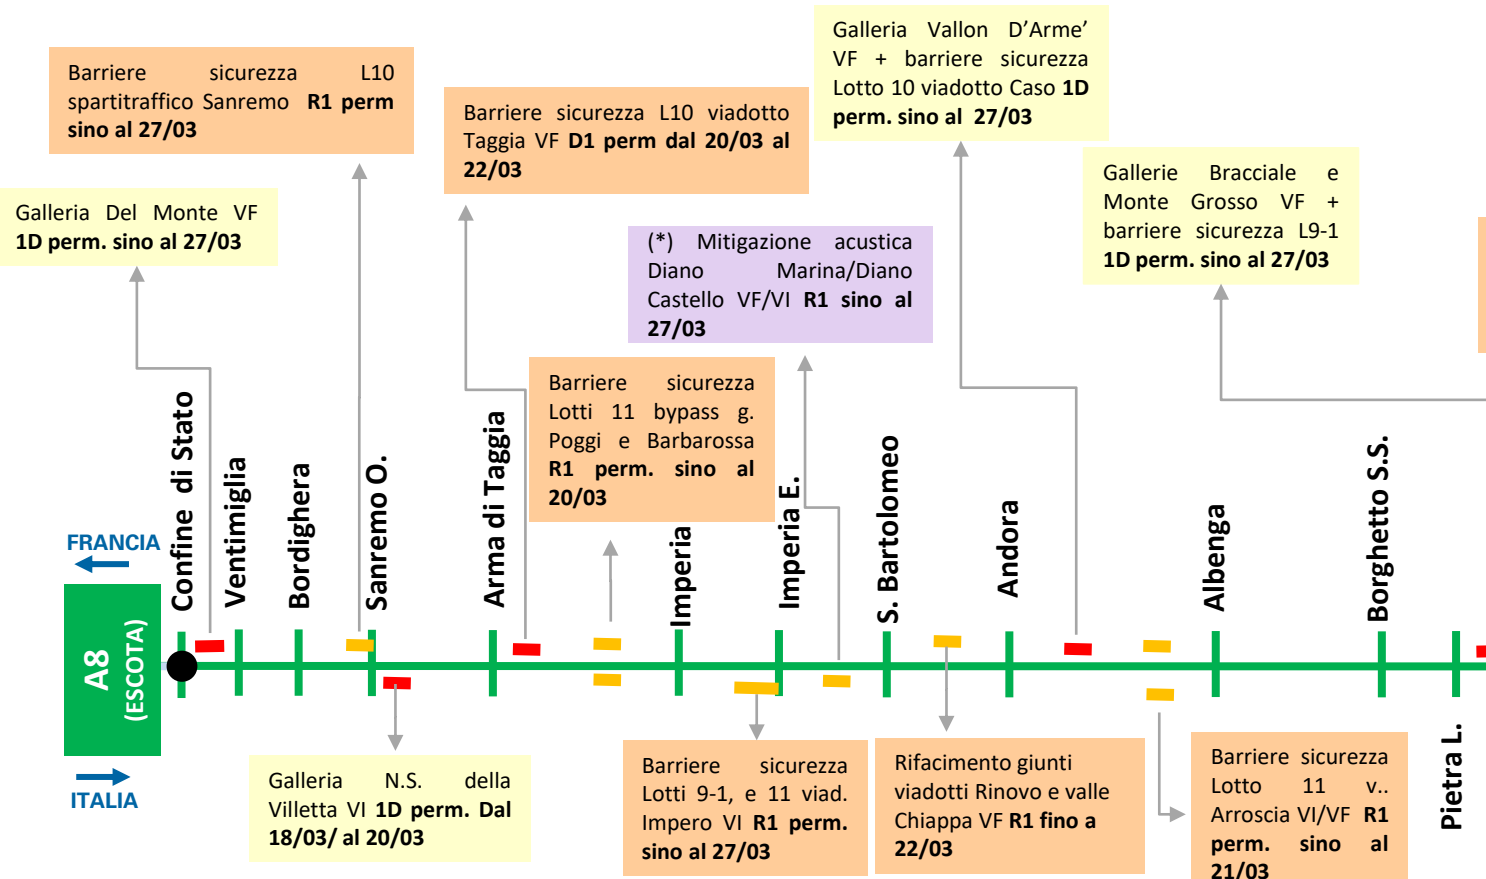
Barriere sicurezza L10 spartitraffico Sanremo **R1 perm sino al 27/03**

Barriere sicurezza L10 viadotto Taggia VF **D1 perm dal 20/03 al 22/03**

Galleria Vallon D'Arme' VF + barriere sicurezza Lotto 10 viadotto Caso **1D perm. sino al 27/03**

Gallerie Bracciale e Monte Grosso VF + barriere sicurezza L9-1 **1D perm. sino al 27/03**

Galleria Del Monte VF **1D perm. sino al 27/03**

(*) Mitigazione acustica Diano Marina/Diano Castello VF/VI **R1 sino al 27/03**

Barriere sicurezza Lotti 11 bypass g. Poggi e Barbarossa **R1 perm. sino al 20/03**

FRANCIA

Confine di Stato

Ventimiglia

Bordighera

Sanremo O.

Arma di Taggia

Imperia

Imperia E.

S. Bartolomeo

Andora

Albenga

Borghetto S.S.

A8 (ESCOTA)

ITALIA

Pietra L.

Galleria N.S. della Villetta VI **1D perm. Dal 18/03/ al 20/03**

Barriere sicurezza Lotti 9-1, e 11 viad. Impero VI **R1 perm. sino al 27/03**

Rifacimento giunti viadotti Rinovo e valle Chiappa VF **R1 fino a 22/03**

Barriere sicurezza Lotto 11 v.. Arroscia VI/VF **R1 perm. sino al 21/03**